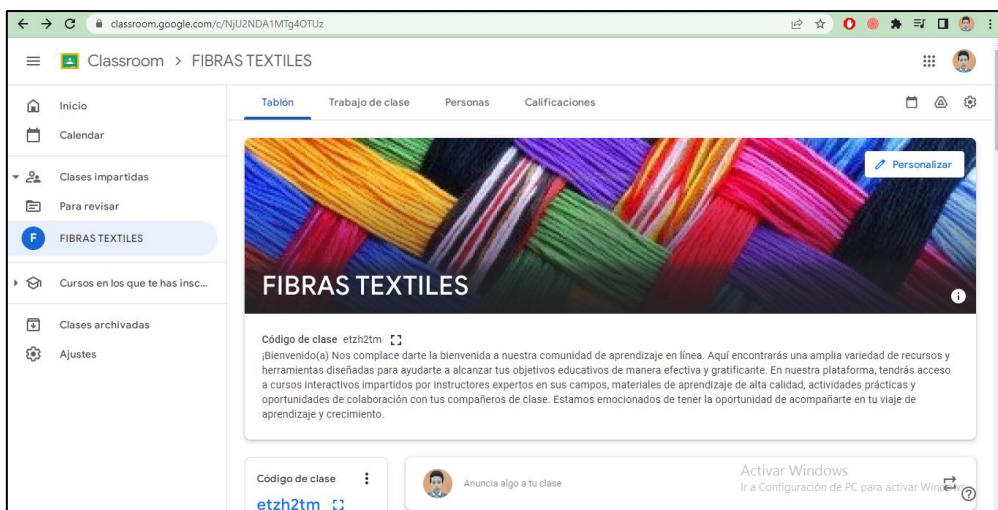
classroom.google.com/c/NjU2NDA1MTg4OTUz

Classroom > FIBRAS TEXTILES

Inicio
Calendar
Clases impartidas
Para revisar
F FIBRAS TEXTILES
Cursos en los que te has insc...
Clases archivadas
Ajustes

Tablón
Trabajo de clase
Personas
Calificaciones

Personalizar

FIBRAS TEXTILES

Código de clase etzh2tm
¡Bienvenido(a) Nos complace darte la bienvenida a nuestra comunidad de aprendizaje en línea. Aquí encontrarás una amplia variedad de recursos y herramientas diseñadas para ayudarte a alcanzar tus objetivos educativos de manera efectiva y gratificante. En nuestra plataforma, tendrás acceso a cursos interactivos impartidos por instructores expertos en sus campos, materiales de aprendizaje de alta calidad, actividades prácticas y oportunidades de colaboración con tus compañeros de clase. Estamos emocionados de tener la oportunidad de acompañarte en tu viaje de aprendizaje y crecimiento.

Código de clase
etzh2tm

Anuncia algo a tu clase

Activar Windows
Ir a Configuración de PC para activar Windows.